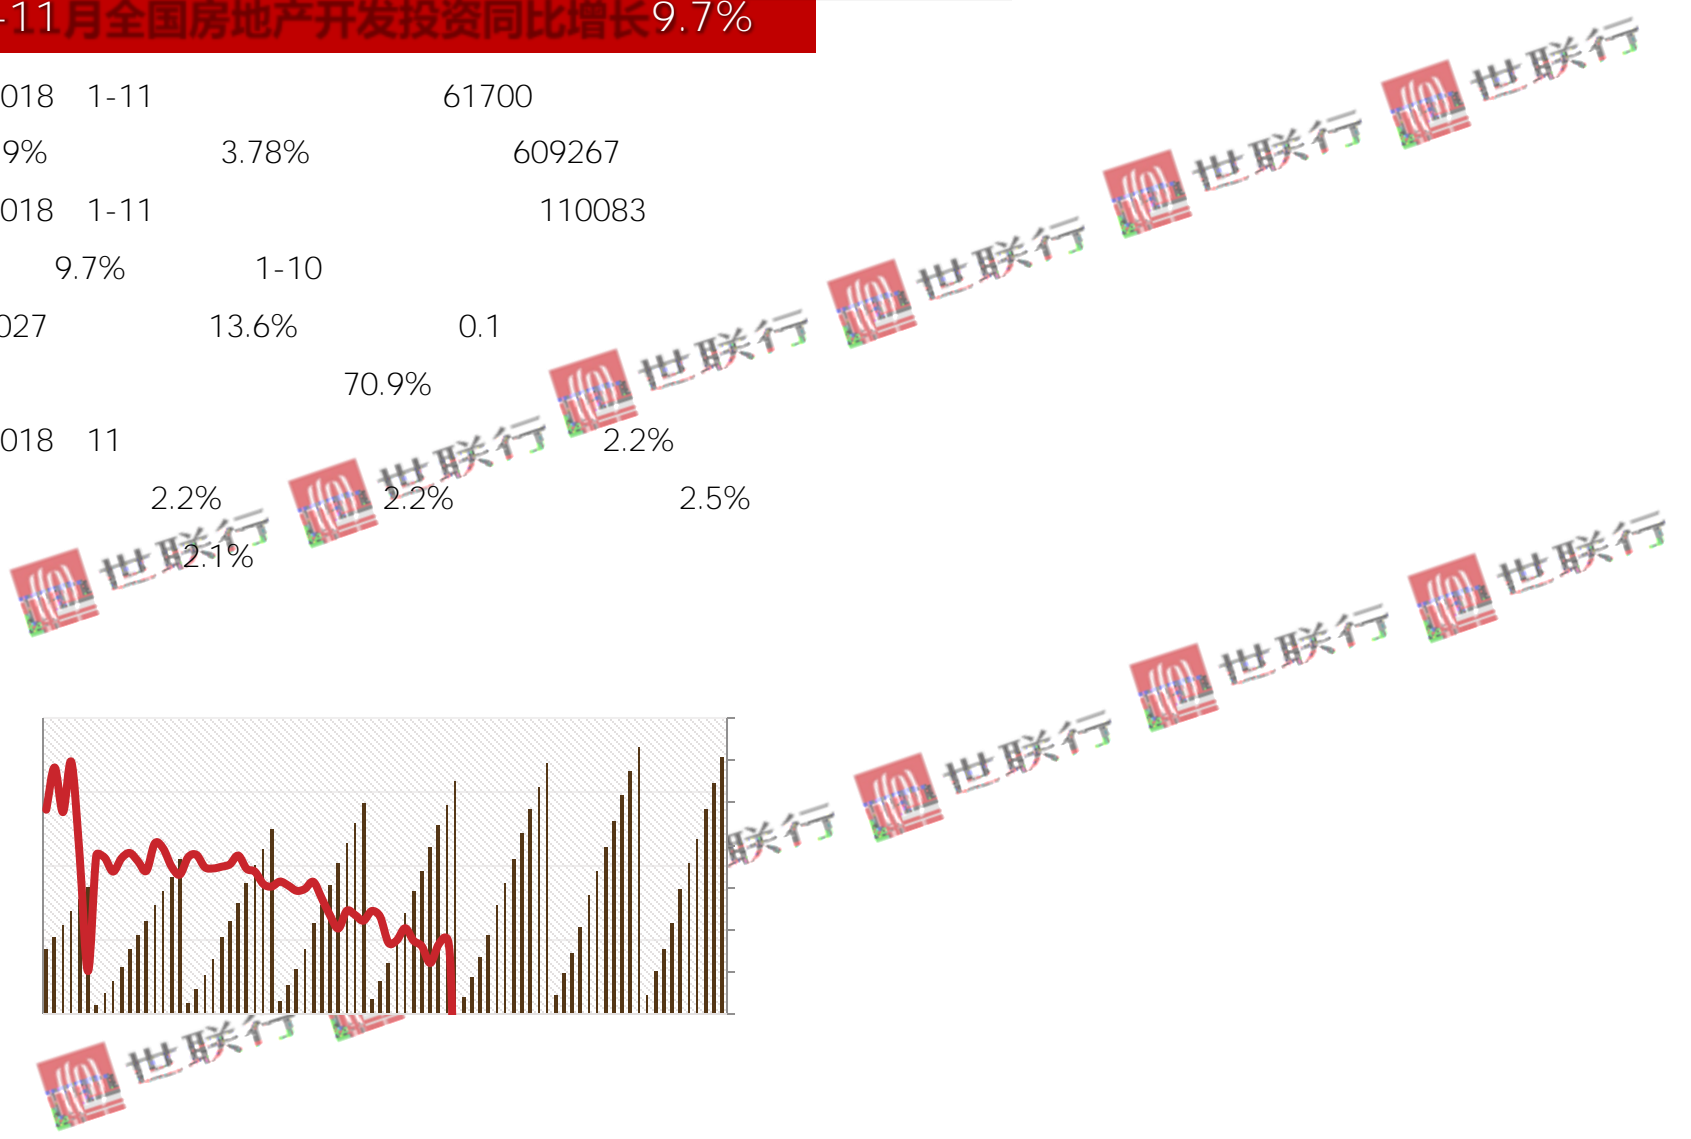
-11月全国房地产开发投资同比增长9.7%

018 1-11 61700

9% 3.78% 609267

018 1-11 110083

9.7% 1-10

027 13.6% 0.1

70.9%

018 11 2.2%

2.2% 2.2% 2.5%

2.1%

世联行 世联行 世联行 世联行 世联行 世联行 世联行 世联行 世联行 世联行 联行